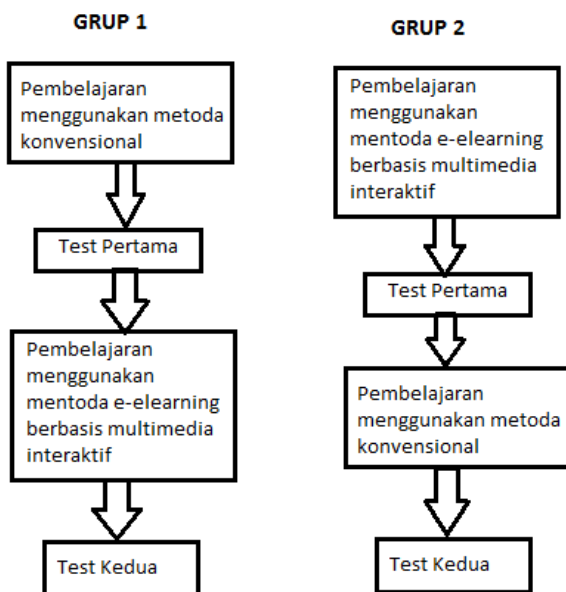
GRUP 1

Pembelajaran menggunakan metoda konvensional

Test Pertama

Pembelajaran menggunakan mentoda e-elearning berbasis multimedia interaktif

Test Kedua

GRUP 2

Pembelajaran menggunakan mentoda e-elearning berbasis multimedia interaktif

Test Pertama

Pembelajaran menggunakan metoda konvensional

Test Kedua